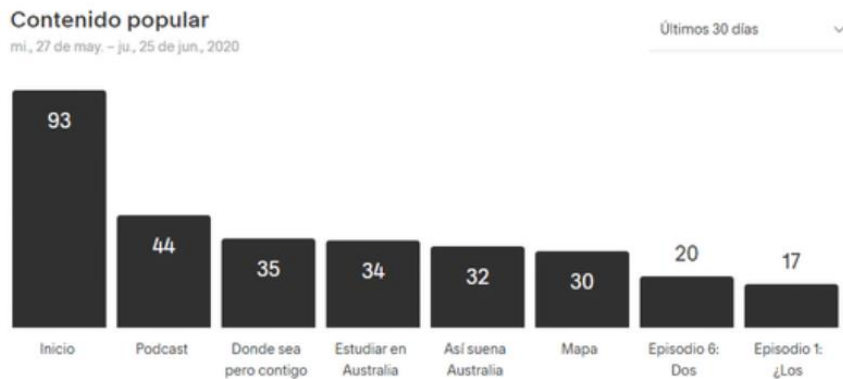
Contenido popular

mi., 27 de may. – ju., 25 de jun., 2020

Últimos 30 días

| 93 | 44 | 35 | 34 | 32 | 30 | 20 | 17 |
|---|---|---|---|---|---|---|---|
| Inicio | Podcast | Donde sea pero contigo | Estudiar en Australia | Así suena Australia | Mapa | Episodio 6: Dos | Episodio 1: ¿Los |